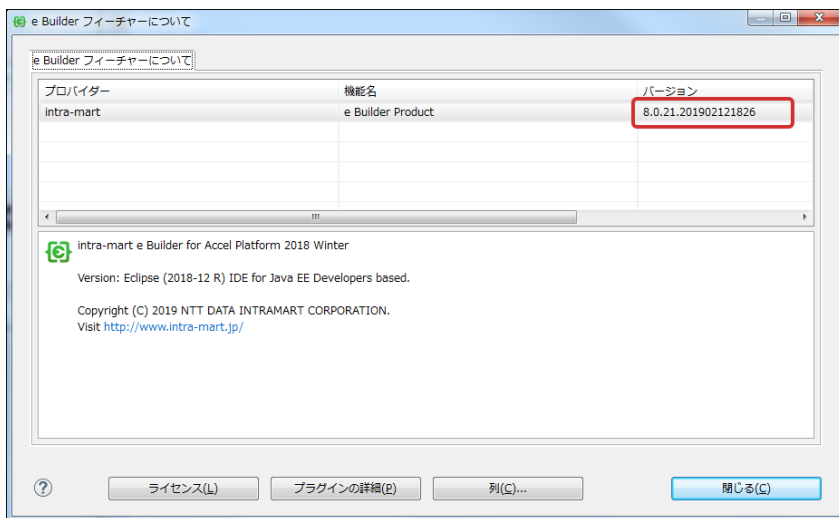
e Builder フィーチャーについて

e Builder フィーチャーについて

| プロバイダー | 機能名 | バージョン |
|---|---|---|
| intra-mart | e Builder Product | 8.0.21.201902121826 |

intra-mart e Builder for Accel Platform 2018 Winter

Version: Eclipse (2018-12 R) IDE for Java EE Developers based.

Copyright (C) 2019 NTT DATA INTRAMART CORPORATION.
Visit http://www.intra-mart.jp/

ライセンス(L)　プラグインの詳細(P)　列(C)...　閉じる(C)